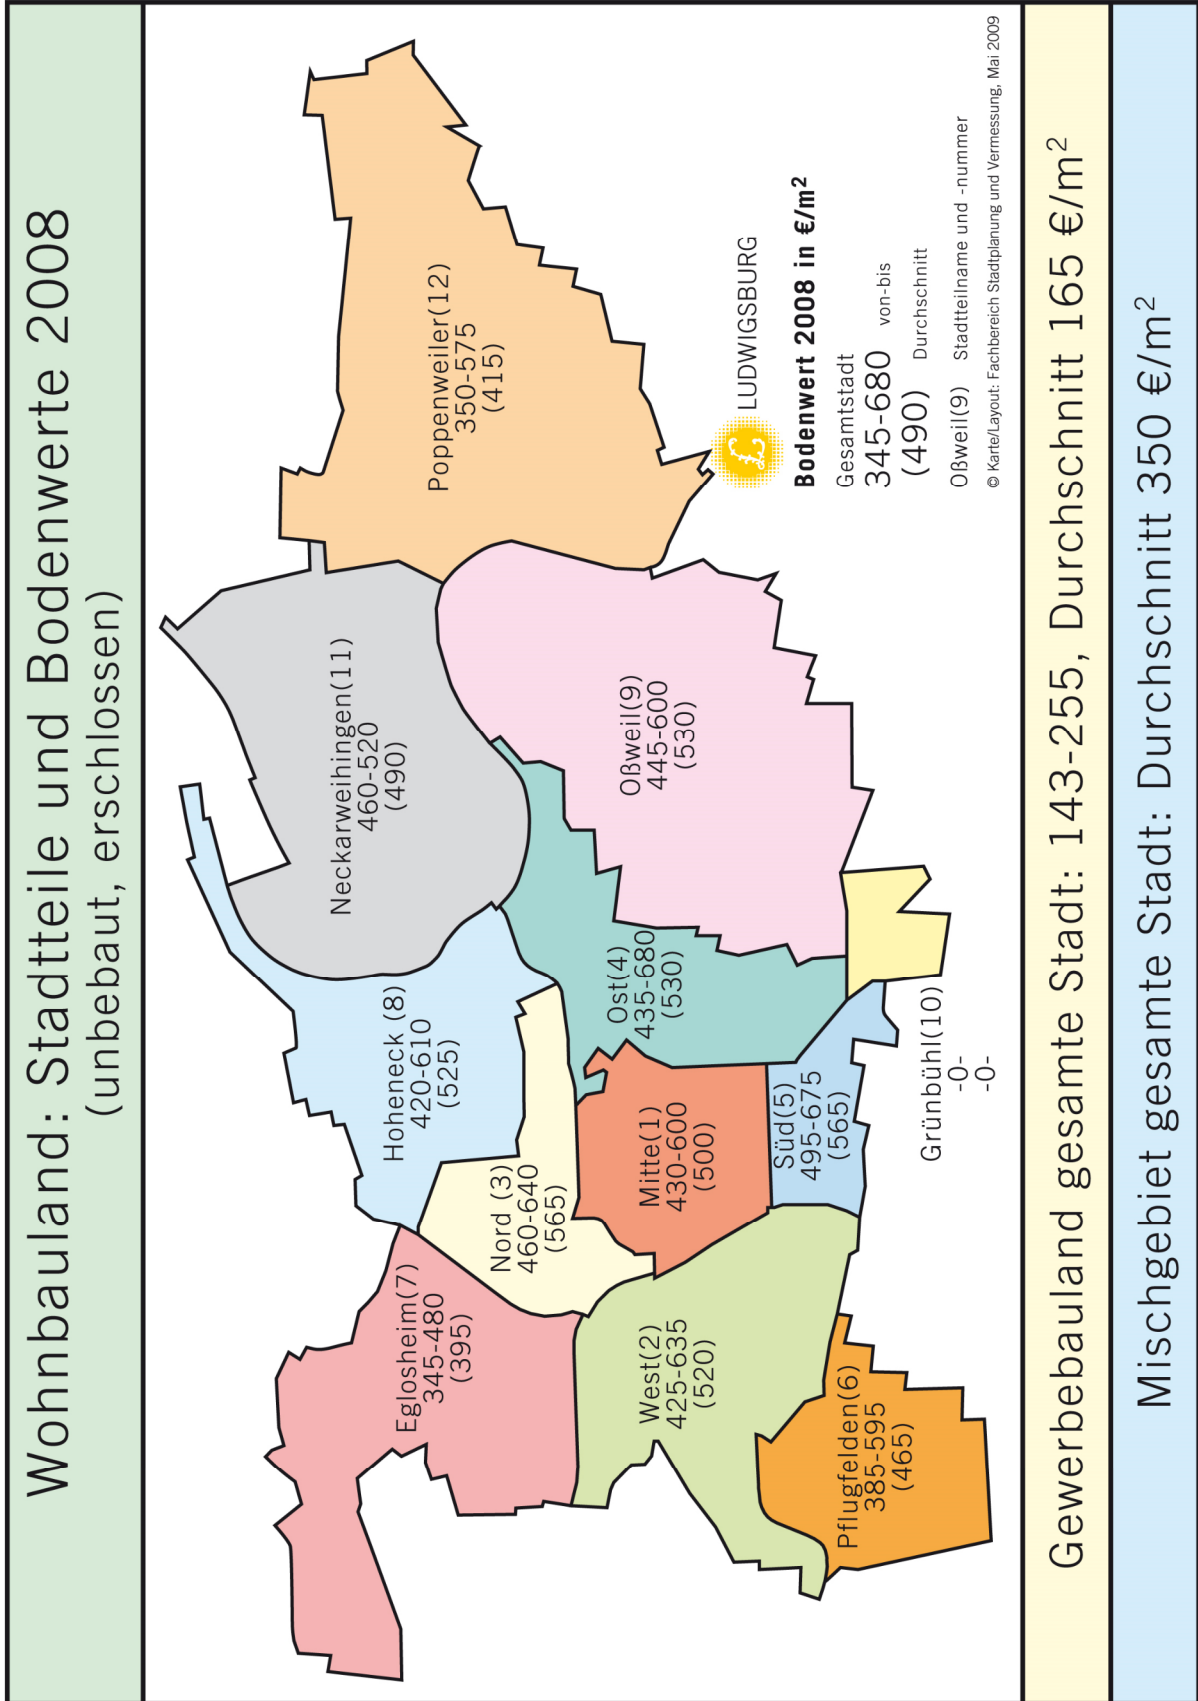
Wohnbauland: Stadtteile und Bodenwerte 2008
(unbebaut, erschlossen)

Poppenweiler(12)
350-575
(415)

Neckarweihingen(11)
460-520
(490)

Oßweil(9)
445-600
(530)

Hoheneck (8)
420-610
(525)

Ost(4)
435-680
(530)

Nord (3)
460-640
(565)

Mitte(1)
430-600
(500)

Süd(5)
495-675
(565)

Grünbühl(10)
-0-
-0-

Eglosheim(7)
345-480
(395)

West(2)
425-635
(520)

Pflugfelden(6)
385-595
(465)

LUDWIGSBURG

Bodenwert 2008 in €/m²
Gesamtstadt
345-680 von-bis
(490) Durchschnitt
Oßweil(9) Stadtteilname und -nummer
© Karte/Layout: Fachbereich Stadtplanung und Vermessung, Mai 2009

Gewerbebauland gesamte Stadt: 143-255, Durchschnitt 165 €/m$^2$

Mischgebiet gesamte Stadt: Durchschnitt 350 €/m$^2$